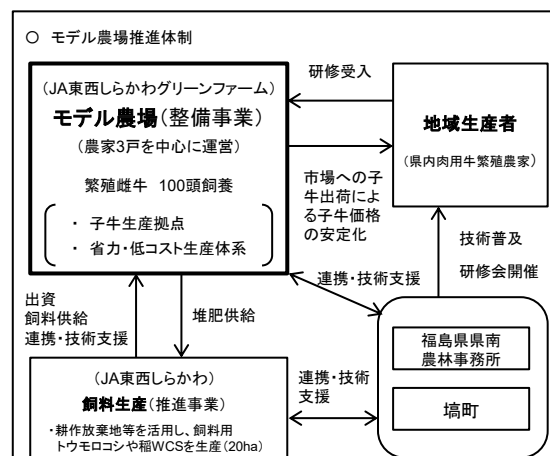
○ モデル農場推進体制

（JA東西しらかわグリーンファーム）
モデル農場（整備事業）
（農家3戸を中心に運営）
繁殖雌牛 100頭飼養
・ 子牛生産拠点
・ 省力・低コスト生産体系

研修受入

地域生産者
（県内肉用牛繁殖農家）

市場への子牛出荷による子牛価格の安定化

技術普及
研修会開催

連携・技術支援

出資
飼料供給
連携・技術支援

堆肥供給

福島県県南農林事務所

塙町

（JA東西しらかわ）
飼料生産（推進事業）
・耕作放棄地等を活用し、飼料用トウモロコシや稲WCSを生産（20ha）

連携・技術支援